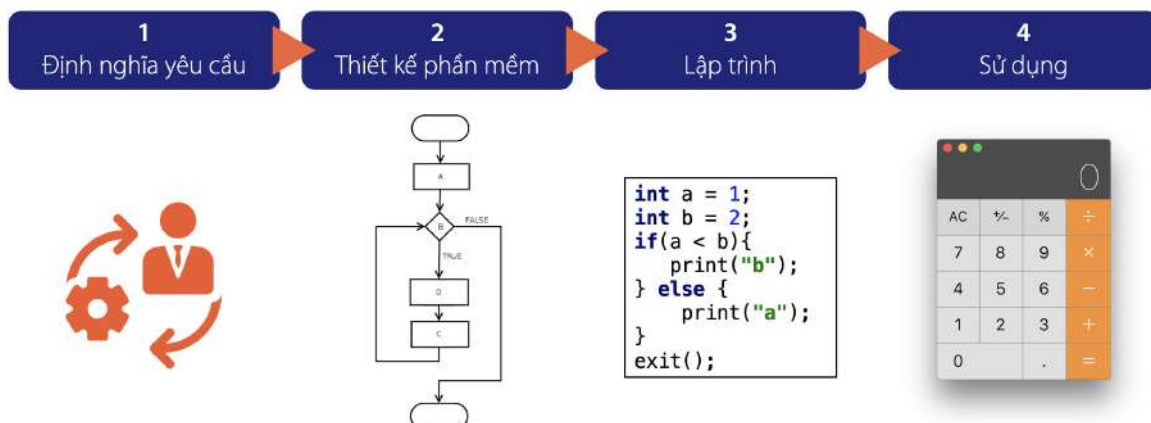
1
Định nghĩa yêu cầu

2
Thiết kế phần mềm

3
Lập trình

4
Sử dụng

A
B
FALSE
TRUE
D
C

int a = 1;
int b = 2;
if(a < b){
  print("b");
} else {
  print("a");
}
exit();

0
AC
+/-
%
÷
7
8
9
×
4
5
6
−
1
2
3
+
0
.
=